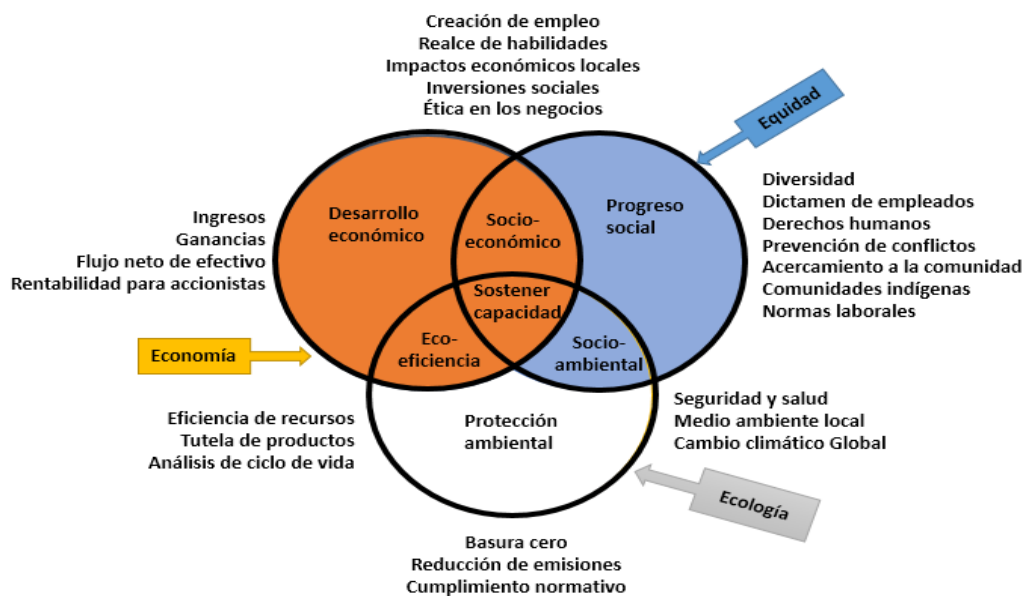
Creación de empleo
Realce de habilidades
Impactos económicos locales
Inversiones sociales
Ética en los negocios

Equidad

Ingresos
Ganancias
Flujo neto de efectivo
Rentabilidad para accionistas

Desarrollo económico

Socio-económico

Progreso social

Diversidad
Dictamen de empleados
Derechos humanos
Prevención de conflictos
Acercamiento a la comunidad
Comunidades indígenas
Normas laborales

Sostener capacidad

Economía

Eco-eficiencia

Socio-ambiental

Seguridad y salud
Medio ambiente local
Cambio climático Global

Eficiencia de recursos
Tutela de productos
Análisis de ciclo de vida

Protección ambiental

Ecología

Basura cero
Reducción de emisiones
Cumplimiento normativo